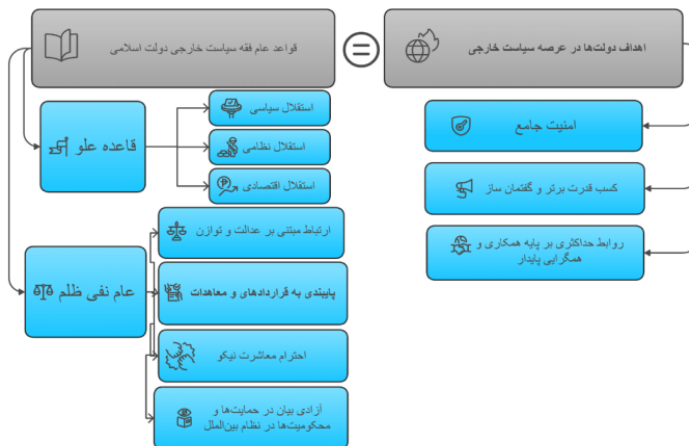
اهداف دولت‌ها در عرصه سیاست خارجی

قواعد عام فقه سیاست خارجی دولت اسلامی

امنیت جامع

کسب قدرت برتر و گفتمان ساز

روابط حداکثری بر پایه همکاری و همگرایی پایدار

قاعده علو

استقلال سیاسی

استقلال نظامی

استقلال اقتصادی

عام نفی ظلم

ارتباط مبتنی بر عدالت و توازن

پایبندی به قراردادهای و معاهدات

احترام معاشرت نیکو

آزادی بیان در حمایت‌ها و محکومیت‌ها در نظام بین‌الملل